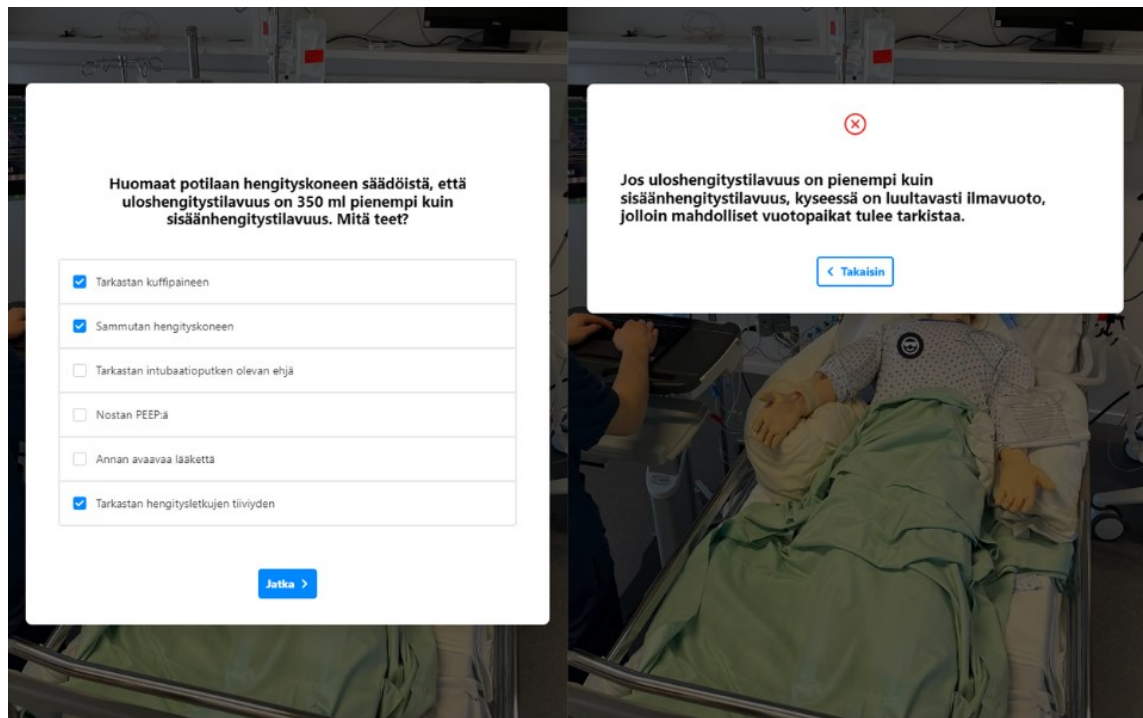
Huomaat potilaan hengityskoneen säädöistä, että uloshengitystilavuus on 350 ml pienempi kuin sisäänhengitystilavuus. Mitä teet?

Tarkastan kuffipaineen

Sammutan hengityskoneen

Tarkastan intubaatioputken olevan ehjä

Nostan PEEP:ä

Annan avaavaa lääkettä

Tarkastan hengitysletkujen tiiviyden

Jatka >

Jos uloshengitystilavuus on pienempi kuin sisäänhengitystilavuus, kyseessä on luultavasti ilmavuoto, jolloin mahdolliset vuotopaikat tulee tarkistaa.

< Takaisin